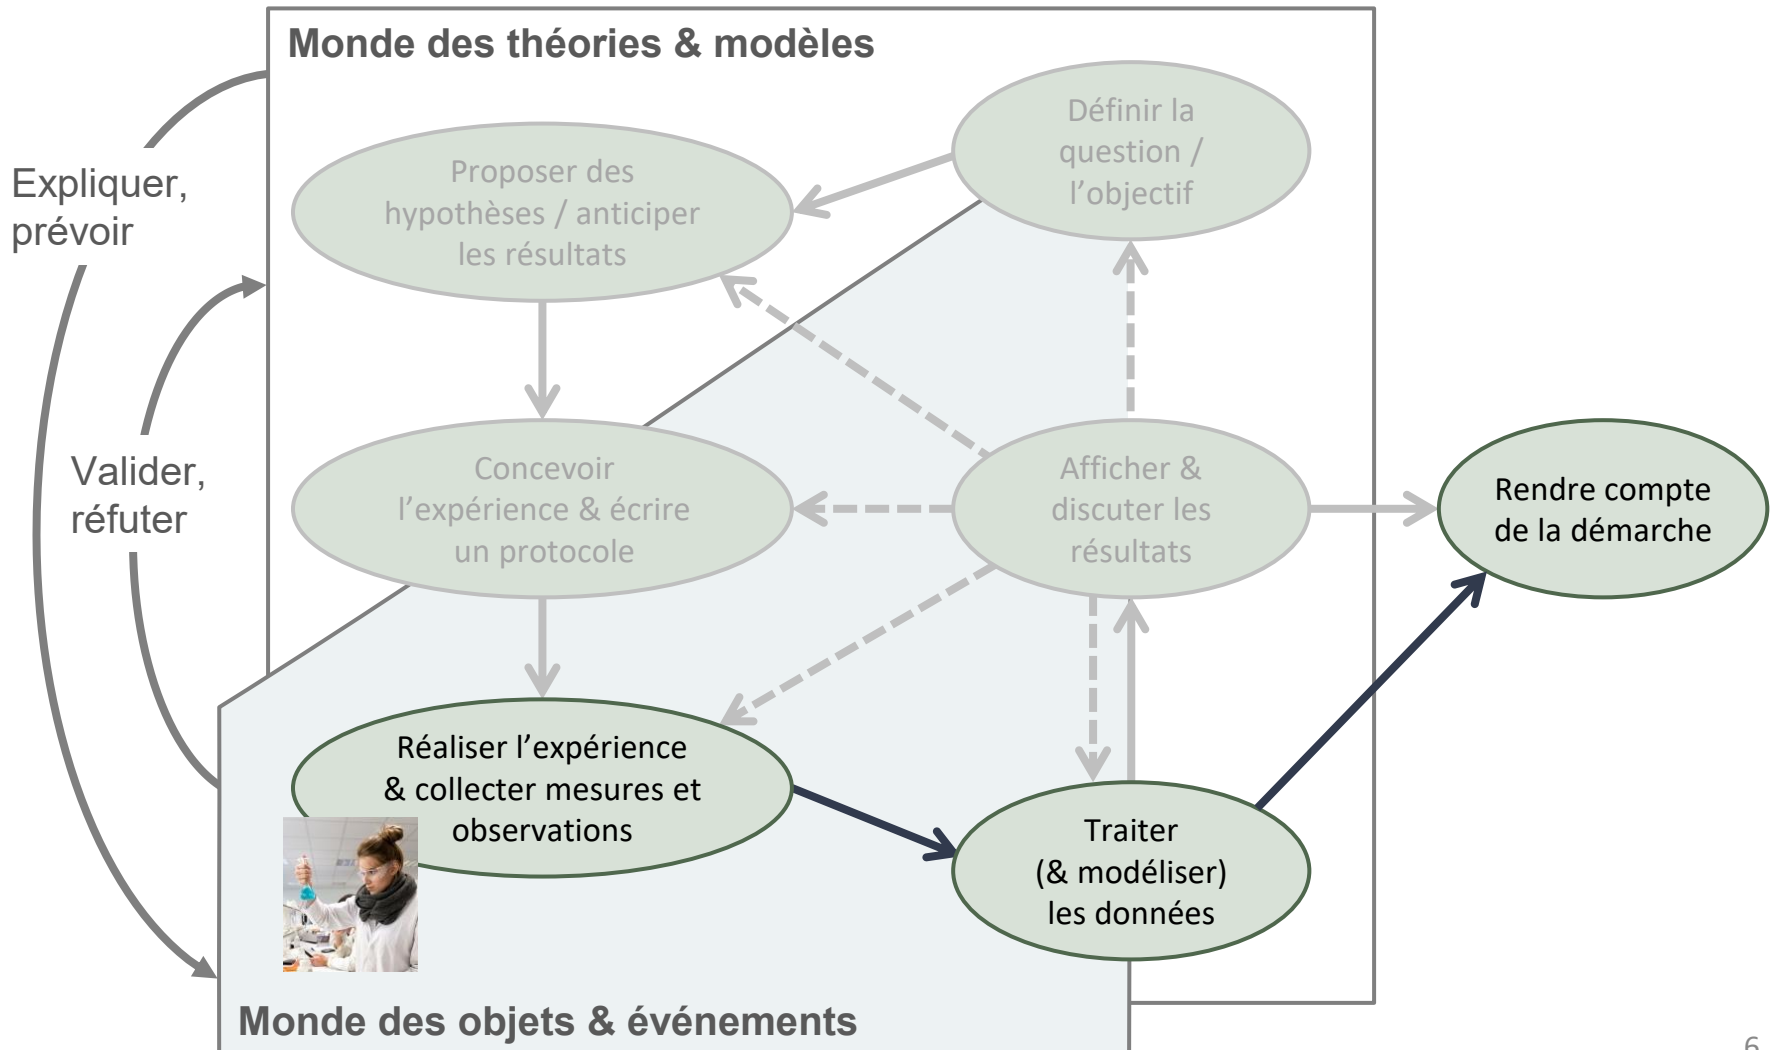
Monde des théories & modèles

Expliquer, prévoir

Valider, réfuter

Définir la question / l'objectif

Proposer des hypothèses / anticiper les résultats

Concevoir l'expérience & écrire un protocole

Afficher & discuter les résultats

Rendre compte de la démarche

Réaliser l'expérience & collecter mesures et observations

Traiter (& modéliser) les données

Monde des objets & événements

6